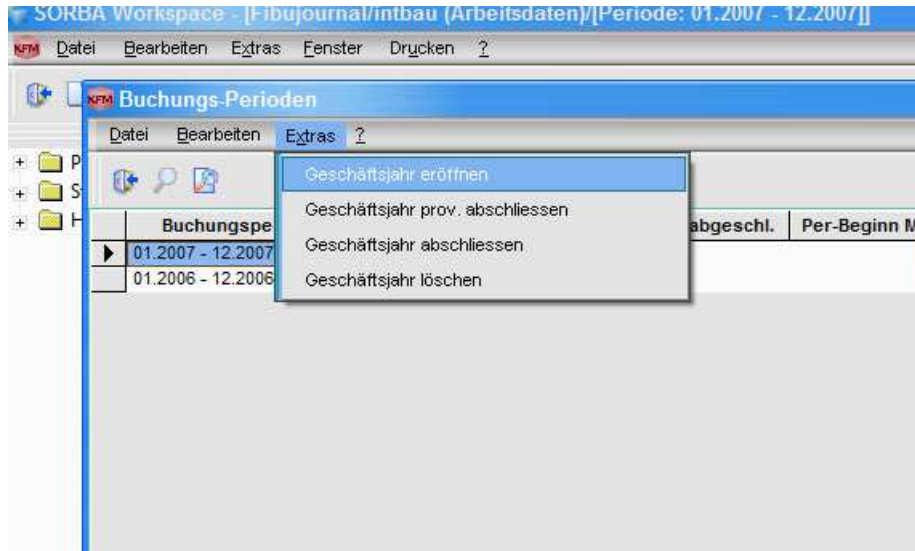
SORBA Workspace - [Fibujournal/intbau (Arbeitsdaten)/[Periode: 01.2007 - 12.2007]]

KFM Datei Bearbeiten Extras Fenster Drucken ?

KFM Buchungs-Perioden

Datei Bearbeiten Extras ?

Geschäftsjahr eröffnen
Geschäftsjahr prov. abschliessen
Geschäftsjahr abschliessen
Geschäftsjahr löschen

| Buchungspe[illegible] | abgeschl. | Per-Beginn M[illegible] |
|---|---|---|
| 01.2007 - 12.2007 | | |
| 01.2006 - 12.2006 | | |

+ P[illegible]
+ S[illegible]
+ H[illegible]